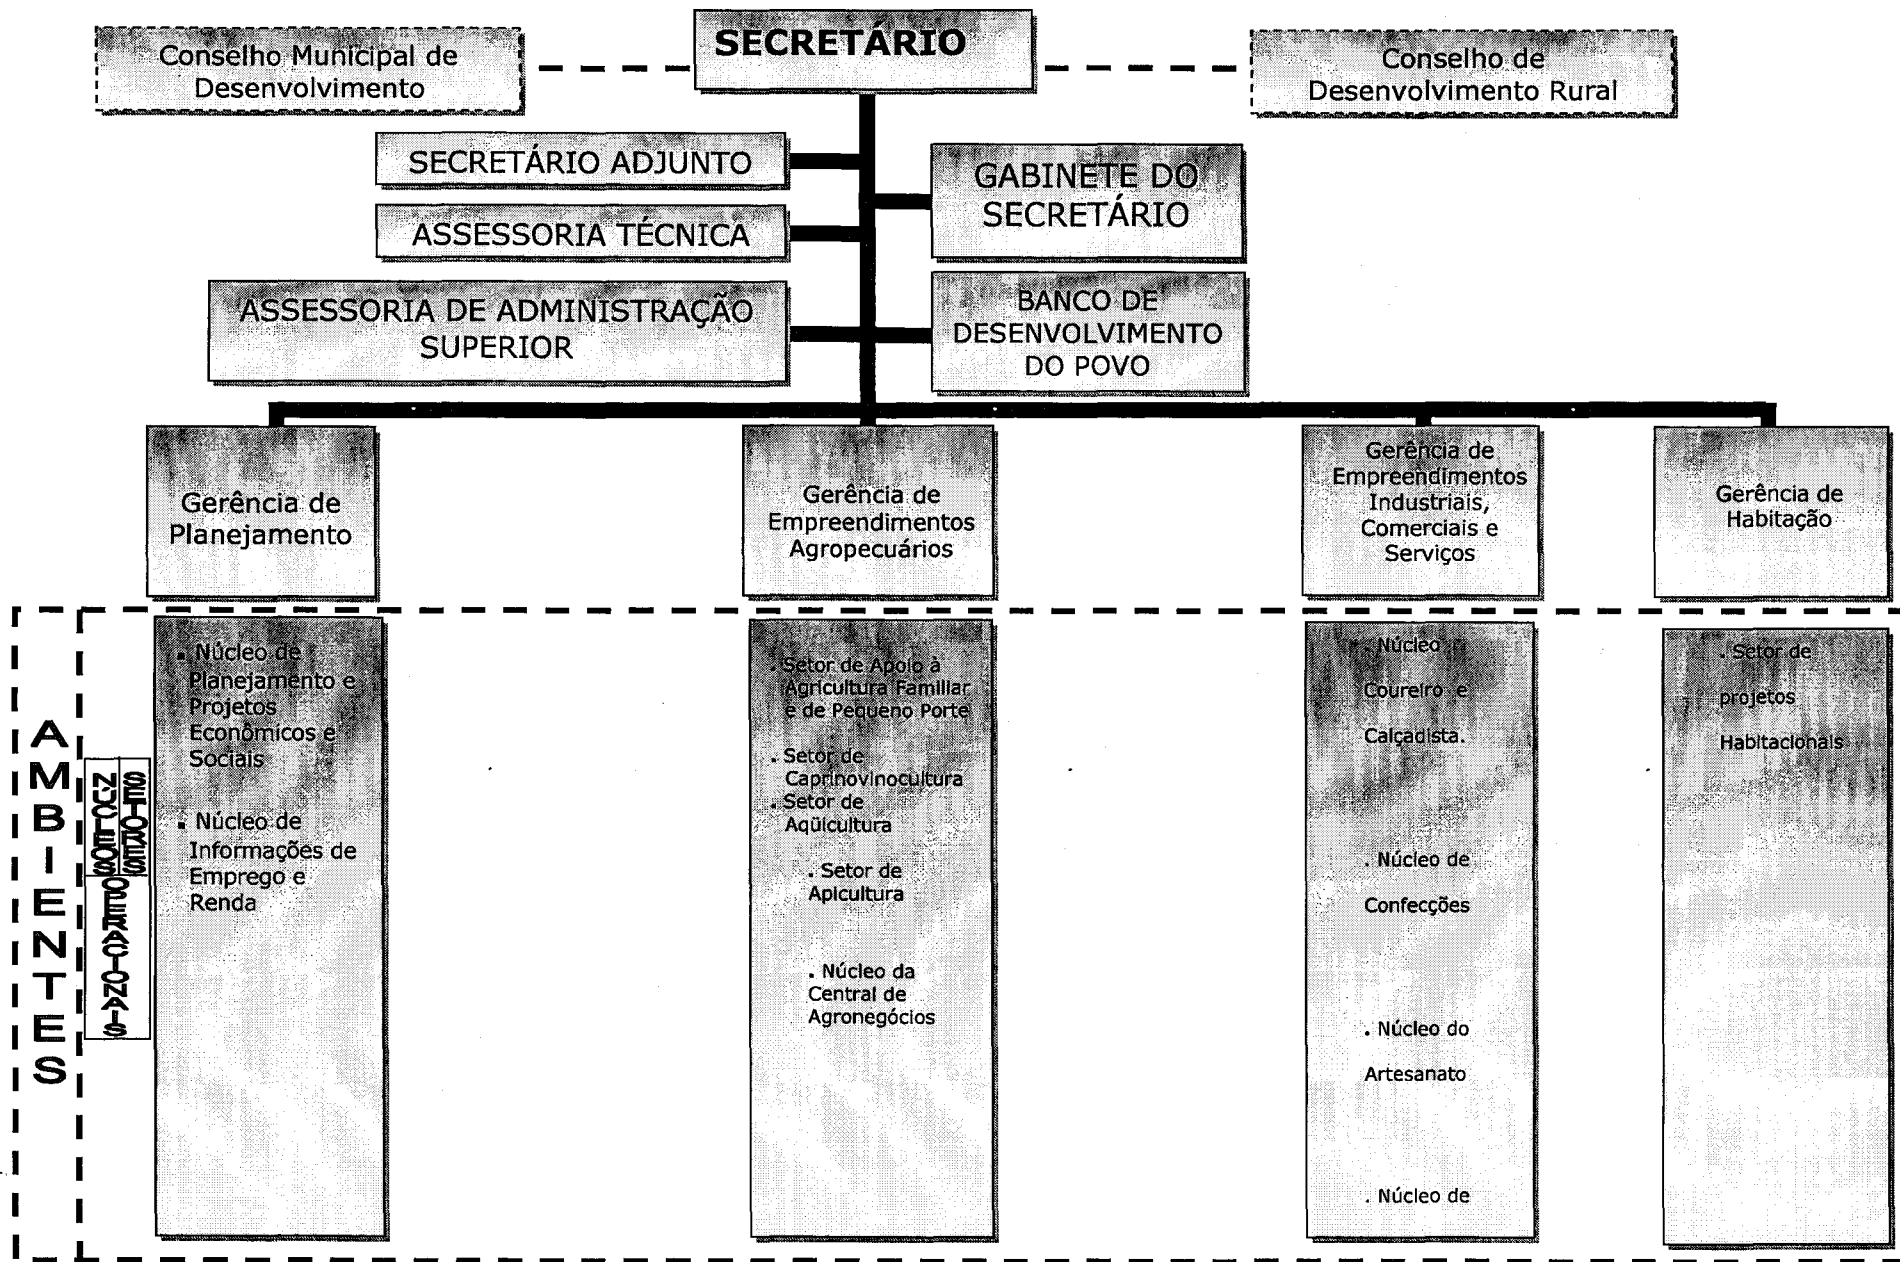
Conselho Municipal de Desenvolvimento

SECRETÁRIO

Conselho de Desenvolvimento Rural

SECRETÁRIO ADJUNTO

ASSESSORIA TÉCNICA

ASSESSORIA DE ADMINISTRAÇÃO SUPERIOR

GABINETE DO SECRETÁRIO

BANCO DE DESENVOLVIMENTO DO POVO

Gerência de Planejamento

Gerência de Empreendimentos Agropecuários

Gerência de Empreendimentos Industriais, Comerciais e Serviços

Gerência de Habitação

AMBIENTES

NÚCLEOS OPERACIONAIS

SETORES

▪ Núcleo de Planejamento e Projetos Econômicos e Sociais

▪ Núcleo de Informações de Emprego e Renda

. Setor de Apoio à Agricultura Familiar e de Pequeno Porte

. Setor de Caprinovinocultura

. Setor de Aqüicultura

. Setor de Apicultura

. Núcleo da Central de Agronegócios

. Núcleo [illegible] Coureiro e Calçadista.

. Núcleo de Confecções

. Núcleo do Artesanato

. Núcleo de

. Setor de projetos Habitacionais